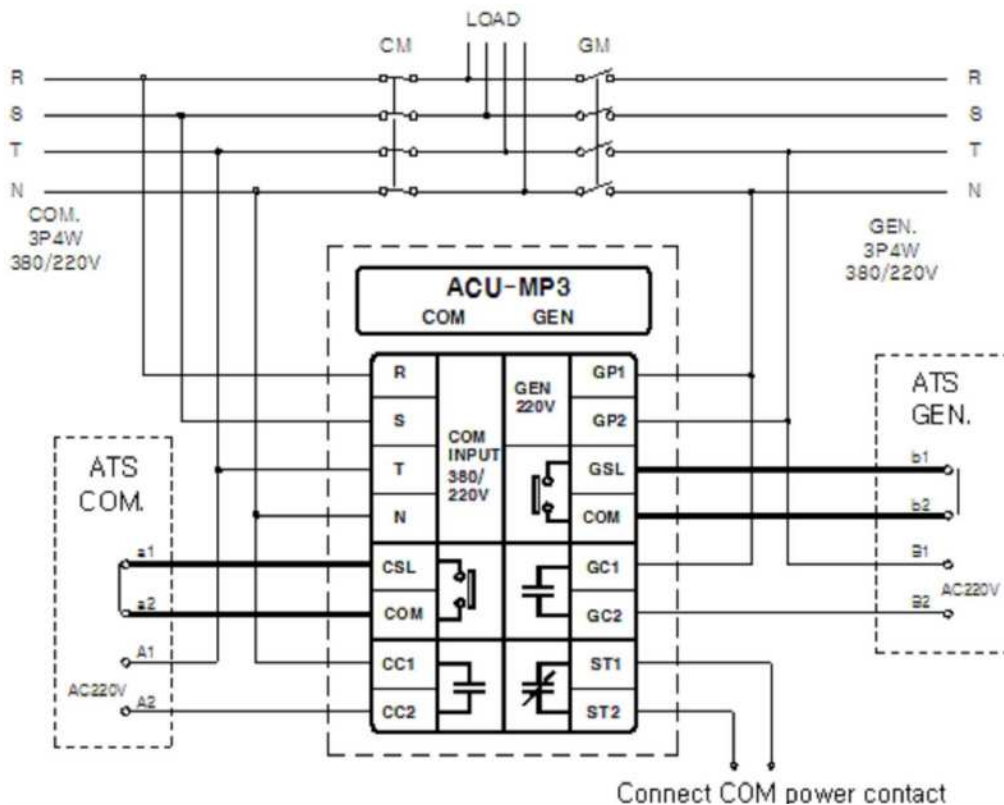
LOAD

CM

GM

R
S
T
N

R
S
T
N

COM.
3P4W
380/220V

GEN.
3P4W
380/220V

ACU-MP3
COM GEN

R
S
T
N

COM INPUT 380/220V

GEN 220V

GP1
GP2
GSL
COM

CSL
COM
CC1
CC2

GC1
GC2
ST1
ST2

ATS COM.

a1
a2
A1
AC220V
A2

ATS GEN.

b1
b2
B1
AC220V
B2

Connect COM power contact